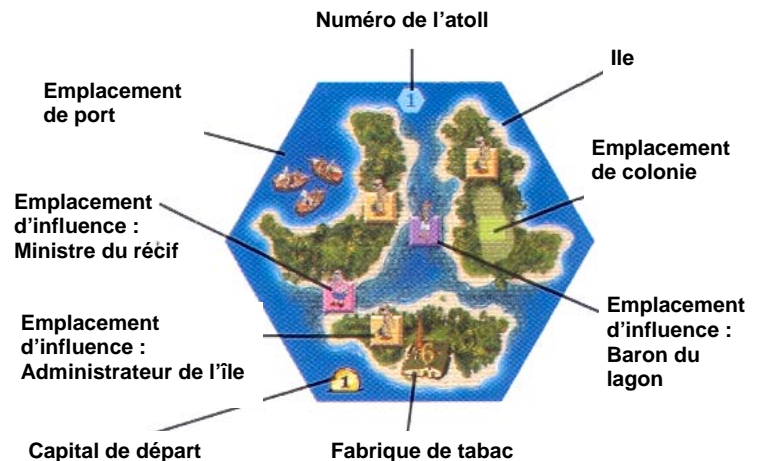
Numéro de l'atoll

1

Ile

Emplacement de port

Emplacement de colonie

Emplacement d'influence : Ministre du récif

Emplacement d'influence : Baron du lagon

Emplacement d'influence : Administrateur de l'île

6

1

Capital de départ

Fabrique de tabac